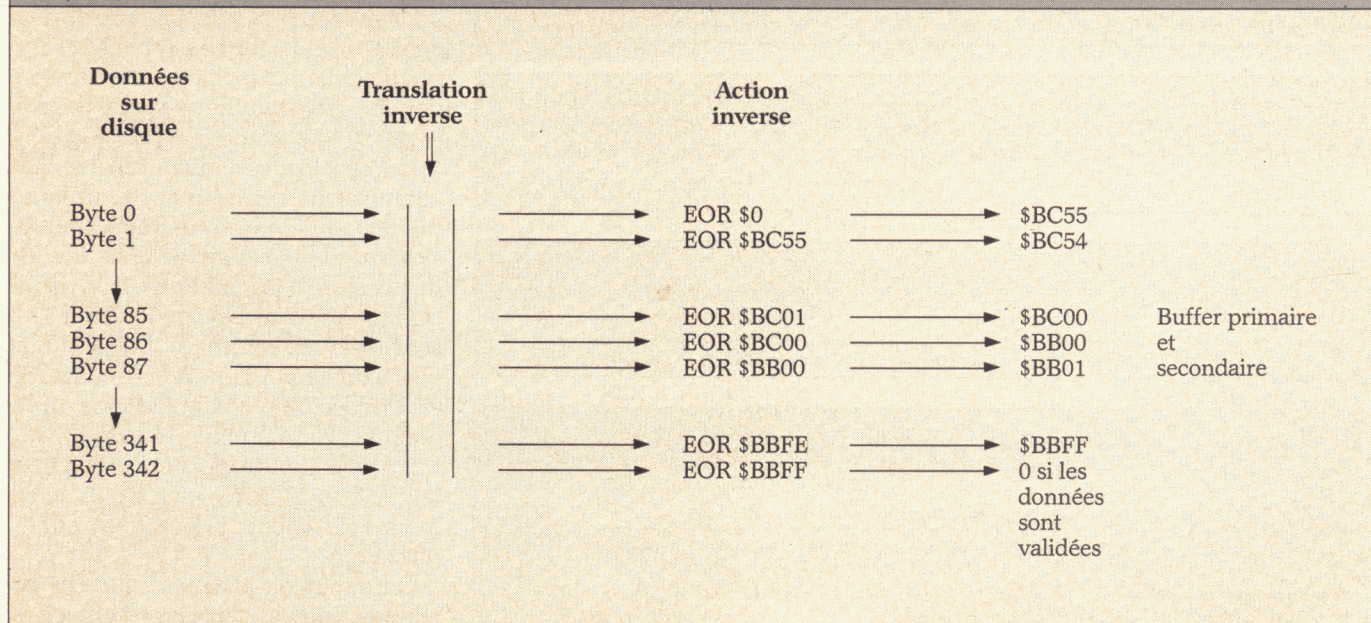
Données sur disque

Translation inverse

Action inverse

Byte 0
Byte 1

Byte 85
Byte 86
Byte 87

Byte 341
Byte 342

EOR \$0
EOR \$BC55

EOR \$BC01
EOR \$BC00
EOR \$BB00

EOR \$BBFE
EOR \$BBFF

\$BC55
\$BC54

\$BC00
\$BB00
\$BB01

\$BBFF
0 si les données sont validées

Buffer primaire et secondaire